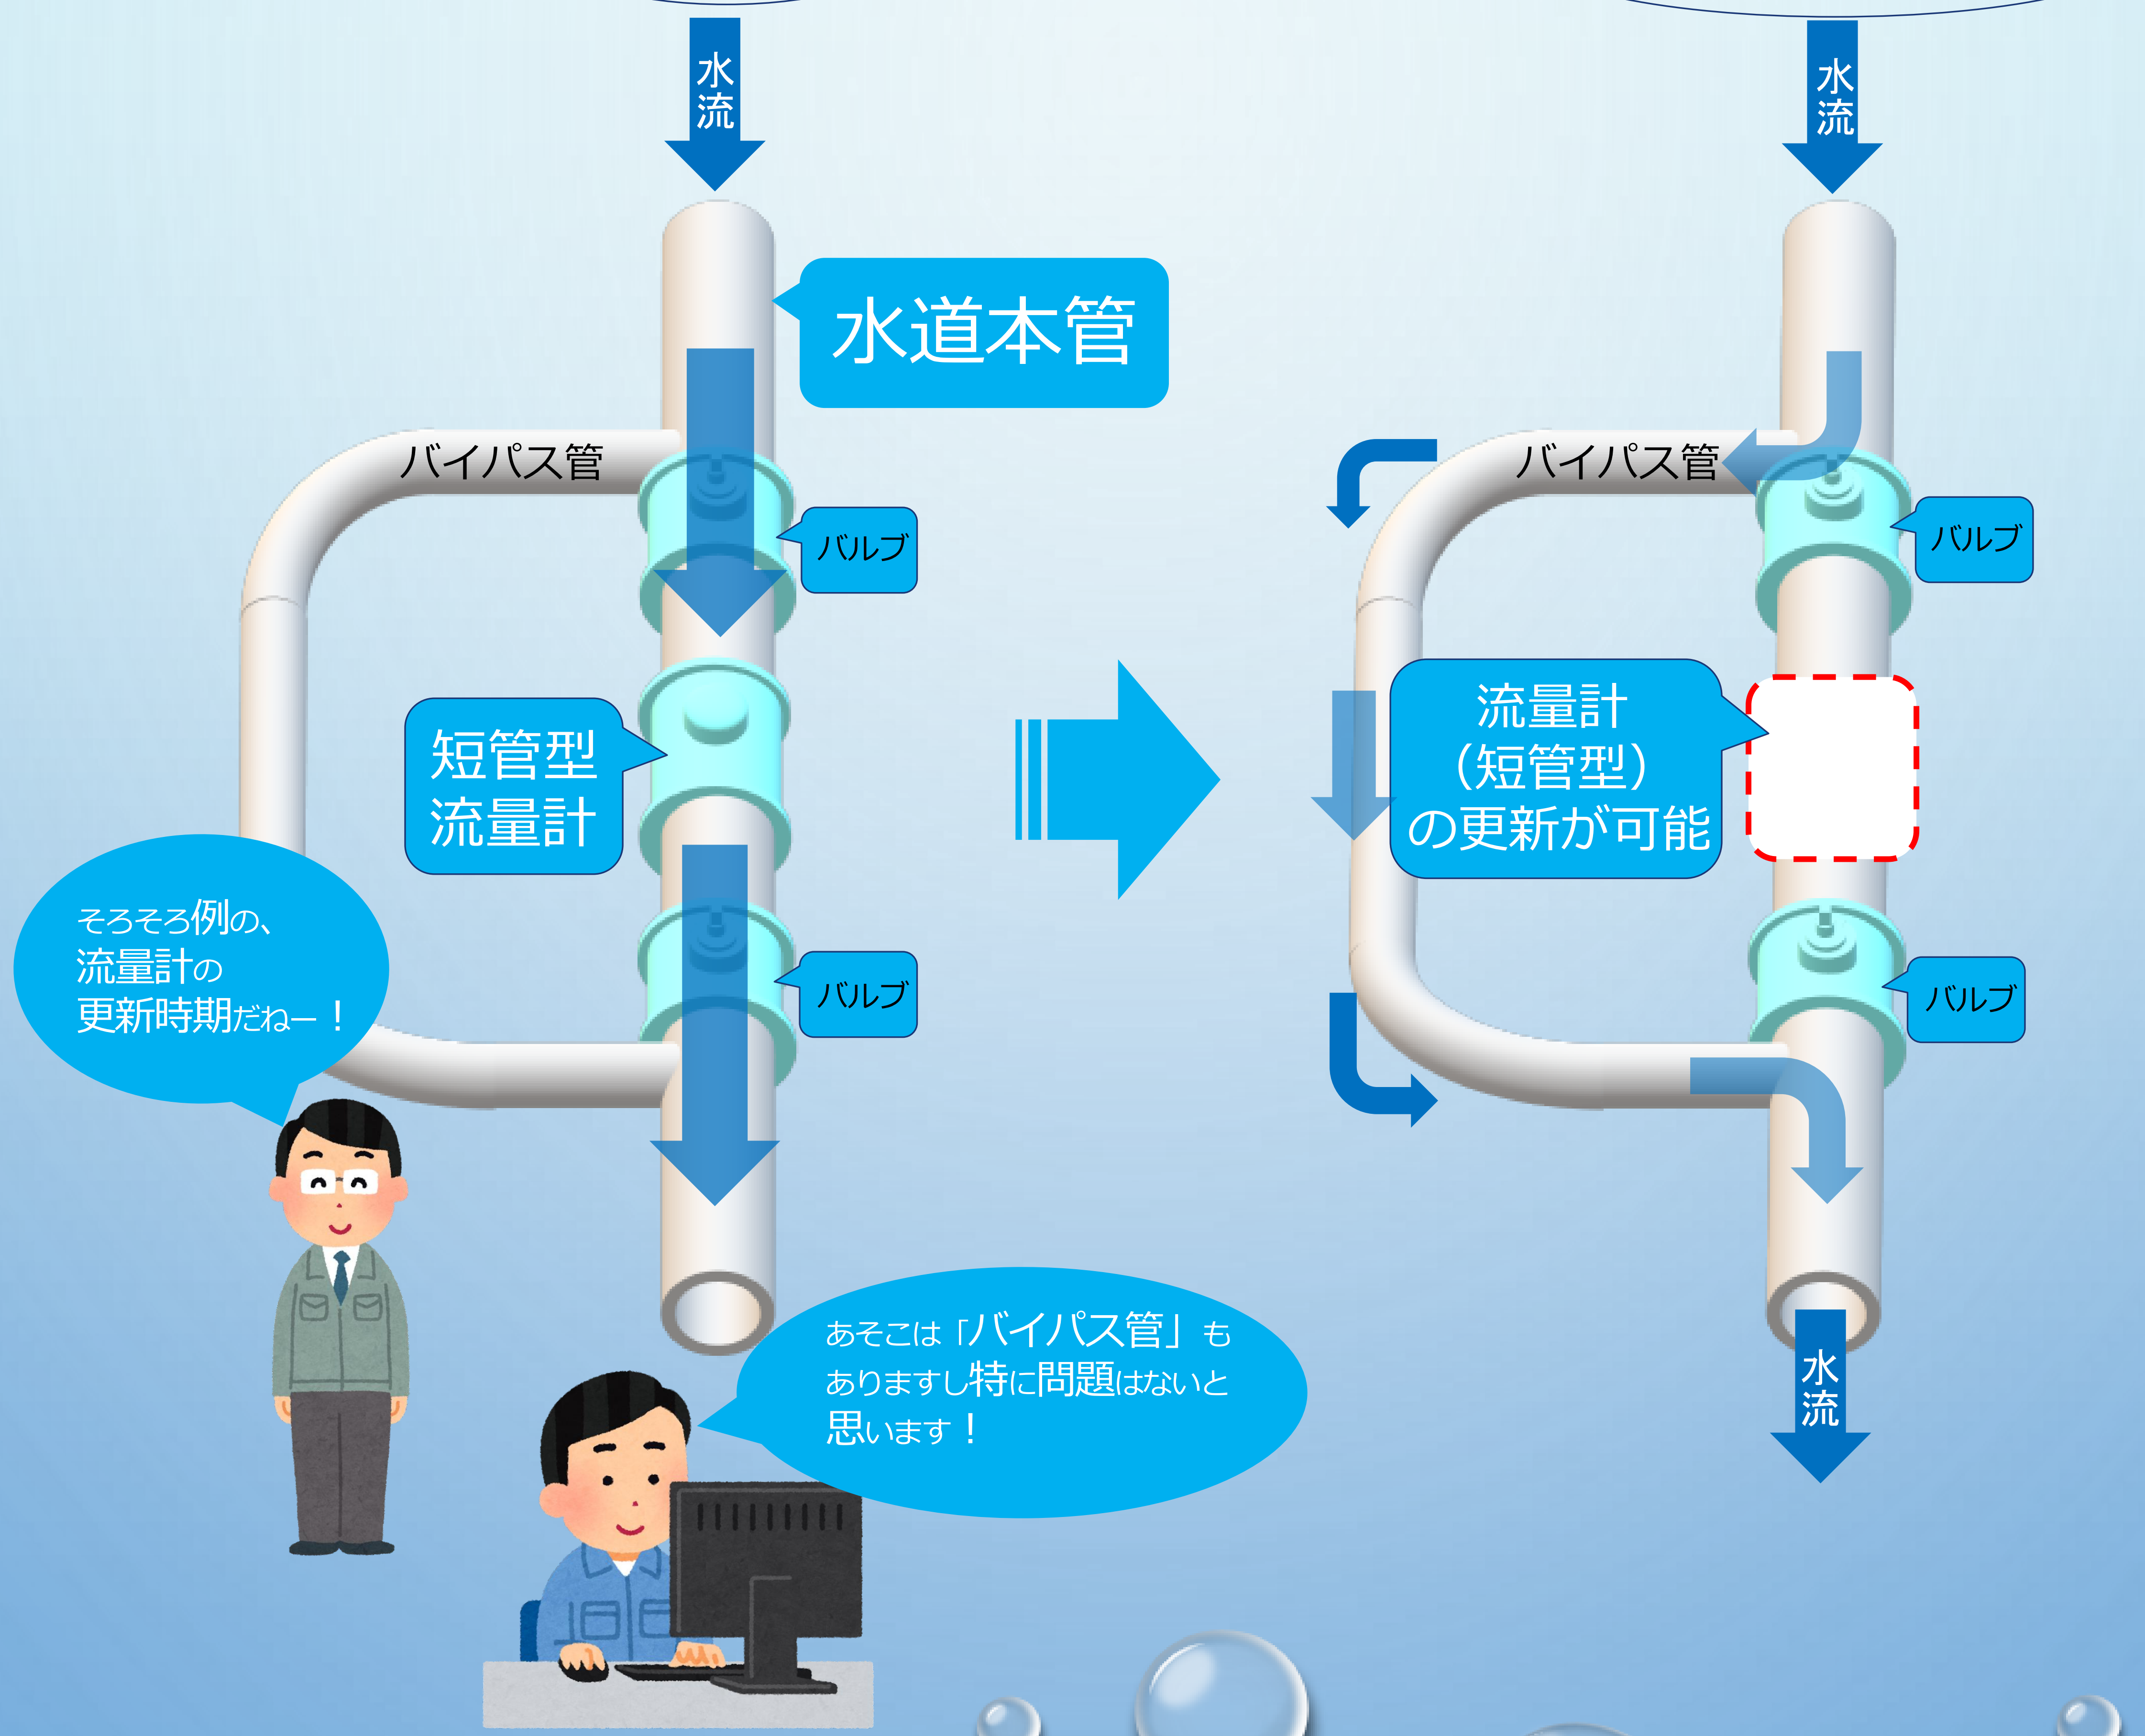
水流

水道本管

バイパス管

バルブ

短管型
流量計

バルブ

そろそろ例の、
流量計の
更新時期だねー！

あそこは「バイパス管」も
ありますし特に問題はないと
思います！

水流

バイパス管

バルブ

流量計
（短管型）
の更新が可能

バルブ

水流